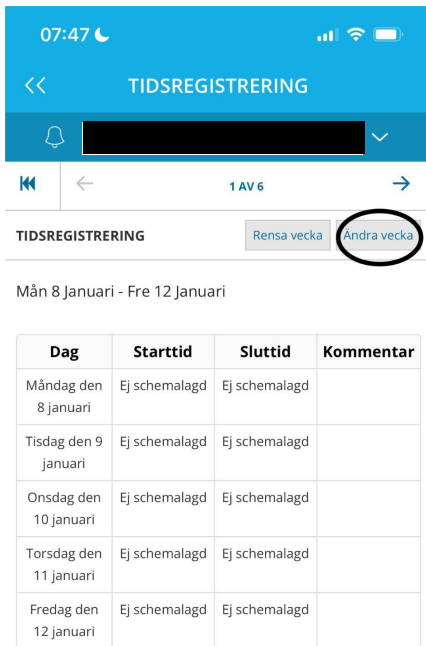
07:47

<<

TIDSREGISTRERING

1 AV 6

TIDSREGISTRERING

Rensa vecka

Ändra vecka

Mån 8 Januari - Fre 12 Januari

| Dag | Starttid | Sluttid | Kommentar |
|---|---|---|---|
| Måndag den 8 januari | Ej schemalagd | Ej schemalagd | |
| Tisdag den 9 januari | Ej schemalagd | Ej schemalagd | |
| Onsdag den 10 januari | Ej schemalagd | Ej schemalagd | |
| Torsdag den 11 januari | Ej schemalagd | Ej schemalagd | |
| Fredag den 12 januari | Ej schemalagd | Ej schemalagd | |